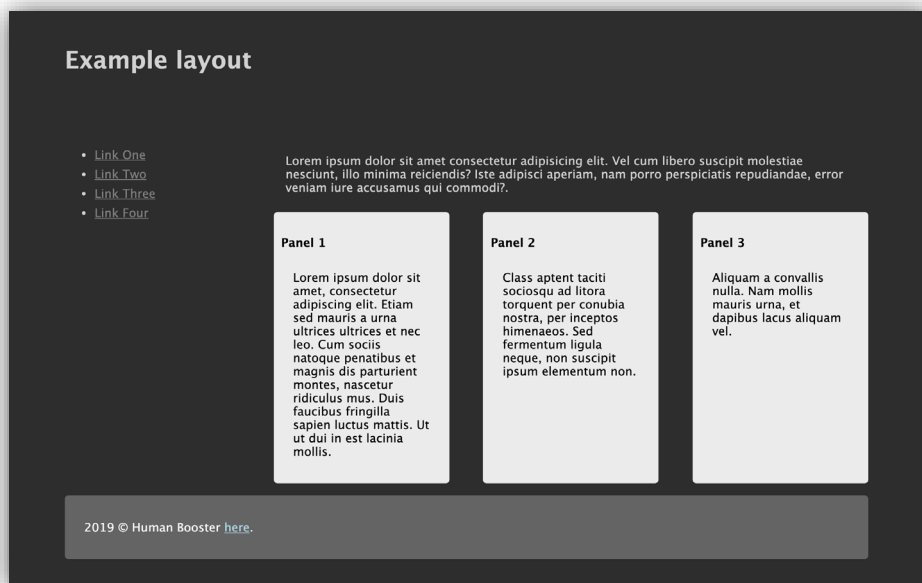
Example layout

- Link One
- Link Two
- Link Three
- Link Four

Lorem ipsum dolor sit amet consectetur adipisicing elit. Vel cum libero suscipit molestiae nesciunt, illo minima reiciendis? Iste adipisci aperiam, nam porro perspiciatis repudiandae, error veniam iure accusamus qui commodi?.

Panel 1

Lorem ipsum dolor sit amet, consectetur adipiscing elit. Etiam sed mauris a urna ultrices ultrices et nec leo. Cum sociis natoque penatibus et magnis dis parturient montes, nascetur ridiculus mus. Duis faucibus fringilla sapien luctus mattis. Ut ut dui in est lacinia mollis.

Panel 2

Class aptent taciti sociosqu ad litora torquent per conubia nostra, per inceptos himenaeos. Sed fermentum ligula neque, non suscipit ipsum elementum non.

Panel 3

Aliquam a convallis nulla. Nam mollis mauris urna, et dapibus lacus aliquam vel.

2019 © Human Booster here.